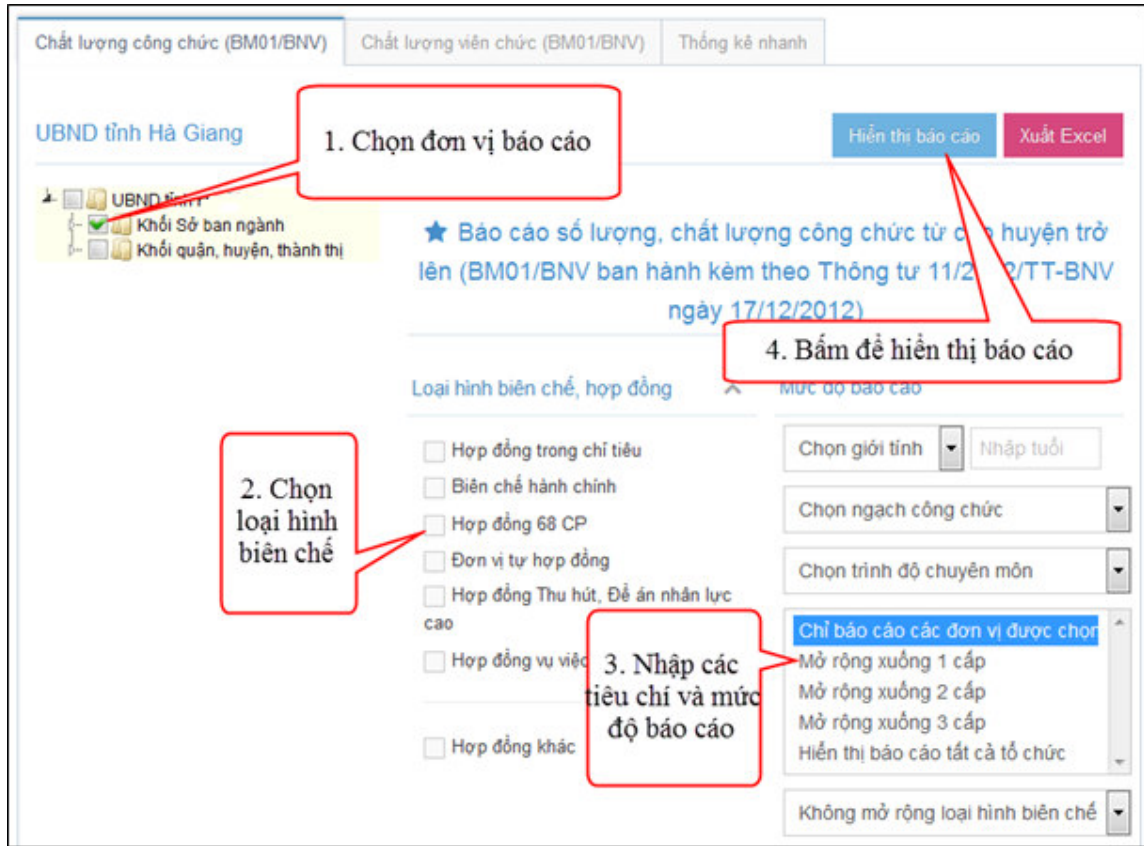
Chất lượng công chức (BM01/BNV) | Chất lượng viên chức (BM01/BNV) | Thống kê nhanh

UBND tỉnh Hà Giang

1. Chọn đơn vị báo cáo

Hiển thị báo cáo | Xuất Excel

UBND tỉnh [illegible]
Khối Sở ban ngành
Khối quận, huyện, thành thị

★ Báo cáo số lượng, chất lượng công chức từ c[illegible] huyện trở lên (BM01/BNV ban hành kèm theo Thông tư 11/2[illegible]2/TT-BNV ngày 17/12/2012)

4. Bấm để hiển thị báo cáo

Loại hình biên chế, hợp đồng

Mức độ báo cáo

2. Chọn loại hình biên chế

Hợp đồng trong chỉ tiêu
Biên chế hành chính
Hợp đồng 68 CP
Đơn vị tự hợp đồng
Hợp đồng Thu hút, Đề án nhân lực cao
Hợp đồng vụ việc
Hợp đồng khác

3. Nhập các tiêu chí và mức độ báo cáo

Chọn giới tính
Nhập tuổi
Chọn ngạch công chức
Chọn trình độ chuyên môn
Chỉ báo cáo các đơn vị được chọn
Mở rộng xuống 1 cấp
Mở rộng xuống 2 cấp
Mở rộng xuống 3 cấp
Hiển thị báo cáo tất cả tổ chức
Không mở rộng loại hình biên chế